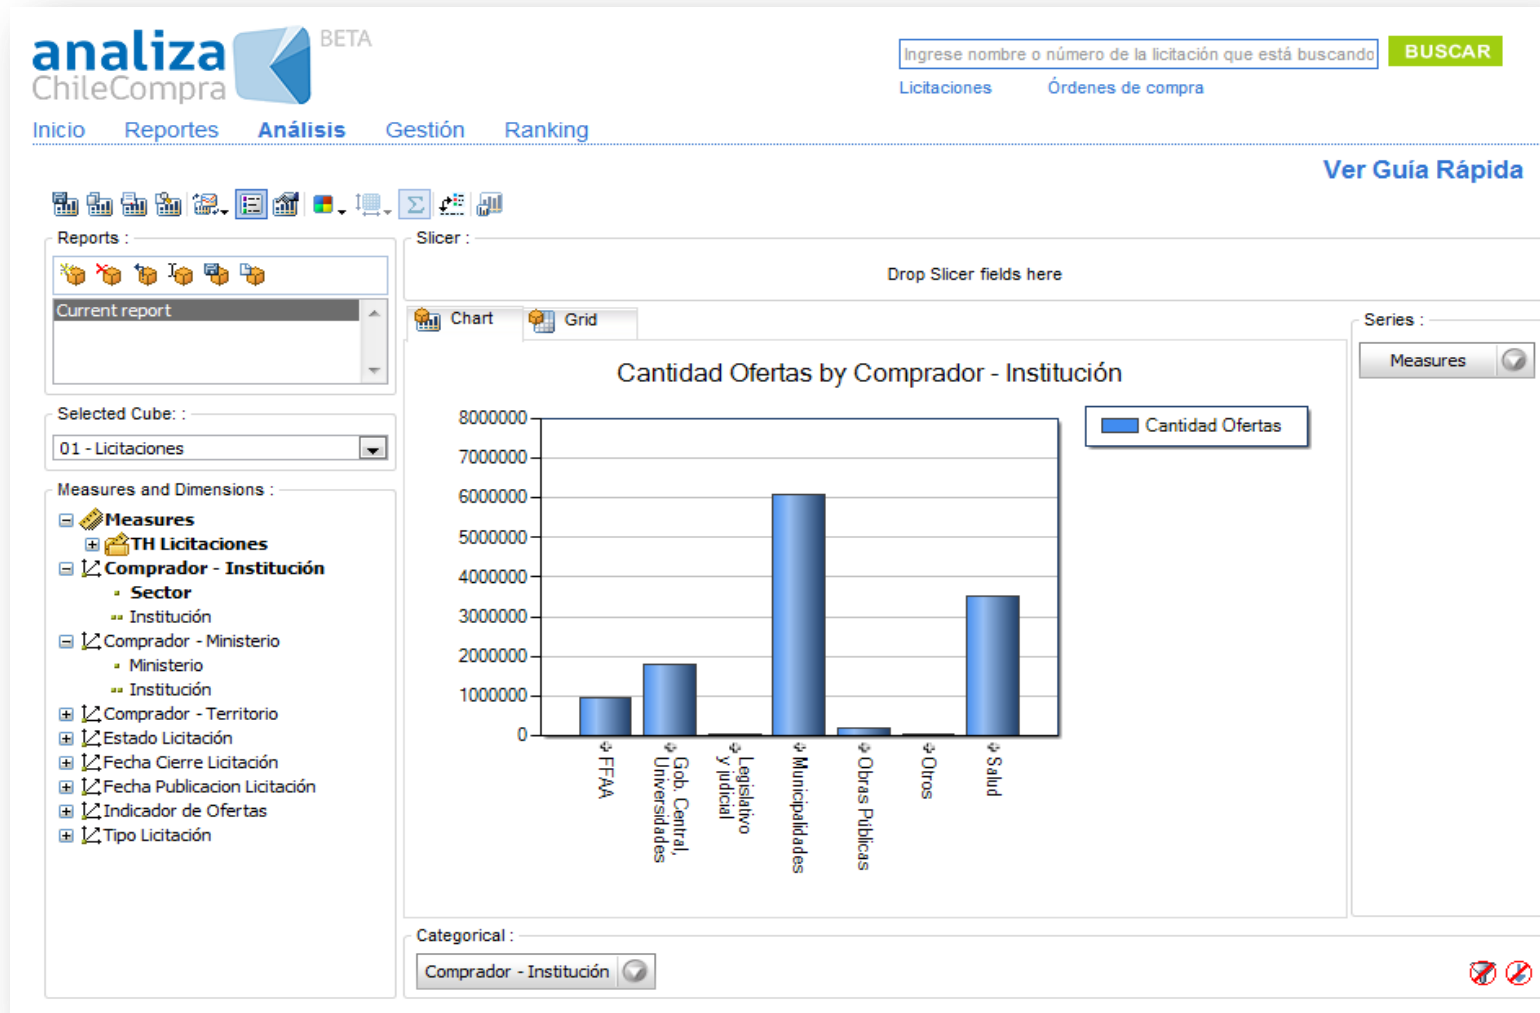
analiza ChileCompra BETA

Ingrese nombre o número de la licitación que está buscando BUSCAR

Licitaciones Órdenes de compra

Inicio Reportes Análisis Gestión Ranking

Ver Guía Rápida

Reports :

Current report

Selected Cube: :

01 - Licitaciones

Measures and Dimensions :

Measures
TH Licitaciones
Comprador - Institución
Sector
Institución
Comprador - Ministerio
Ministerio
Institución
Comprador - Territorio
Estado Licitación
Fecha Cierre Licitación
Fecha Publicacion Licitación
Indicador de Ofertas
Tipo Licitación

Slicer :

Drop Slicer fields here

Chart Grid

Series :

Measures

Cantidad Ofertas by Comprador - Institución

Cantidad Ofertas

8000000
7000000
6000000
5000000
4000000
3000000
2000000
1000000
0

FFAA
Gob. Central, Universidades
Legislativo y judicial
Municipalidades
Obras Públicas
Otros
Salud

Categorical :

Comprador - Institución